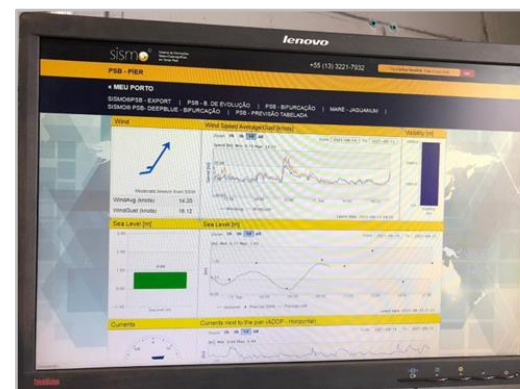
lenovo

sismo

PSB - PIER

+55 (13) 3221-7932

« MEU PORTO

SISMO@PSB - EXPORT | PSB - B. DE EVOLUÇÃO | PSB - BIFURCAÇÃO | MARE - JAGUARUNI | SISMO@PSB- DEEPBLUE - BIFURCAÇÃO | PSB - PREVISÃO TABELADA

Wind

Wind Speed Average/Gust [knots]

Visibility [m]

Moderate breeze from SSW

WindAvg (knots) 14.35

WindGust (knots) 18.12

Sea Level [m]

Sea Level [m]

Currents

Currents next to the pier (ADCP - Horizontal)

ThinkVision